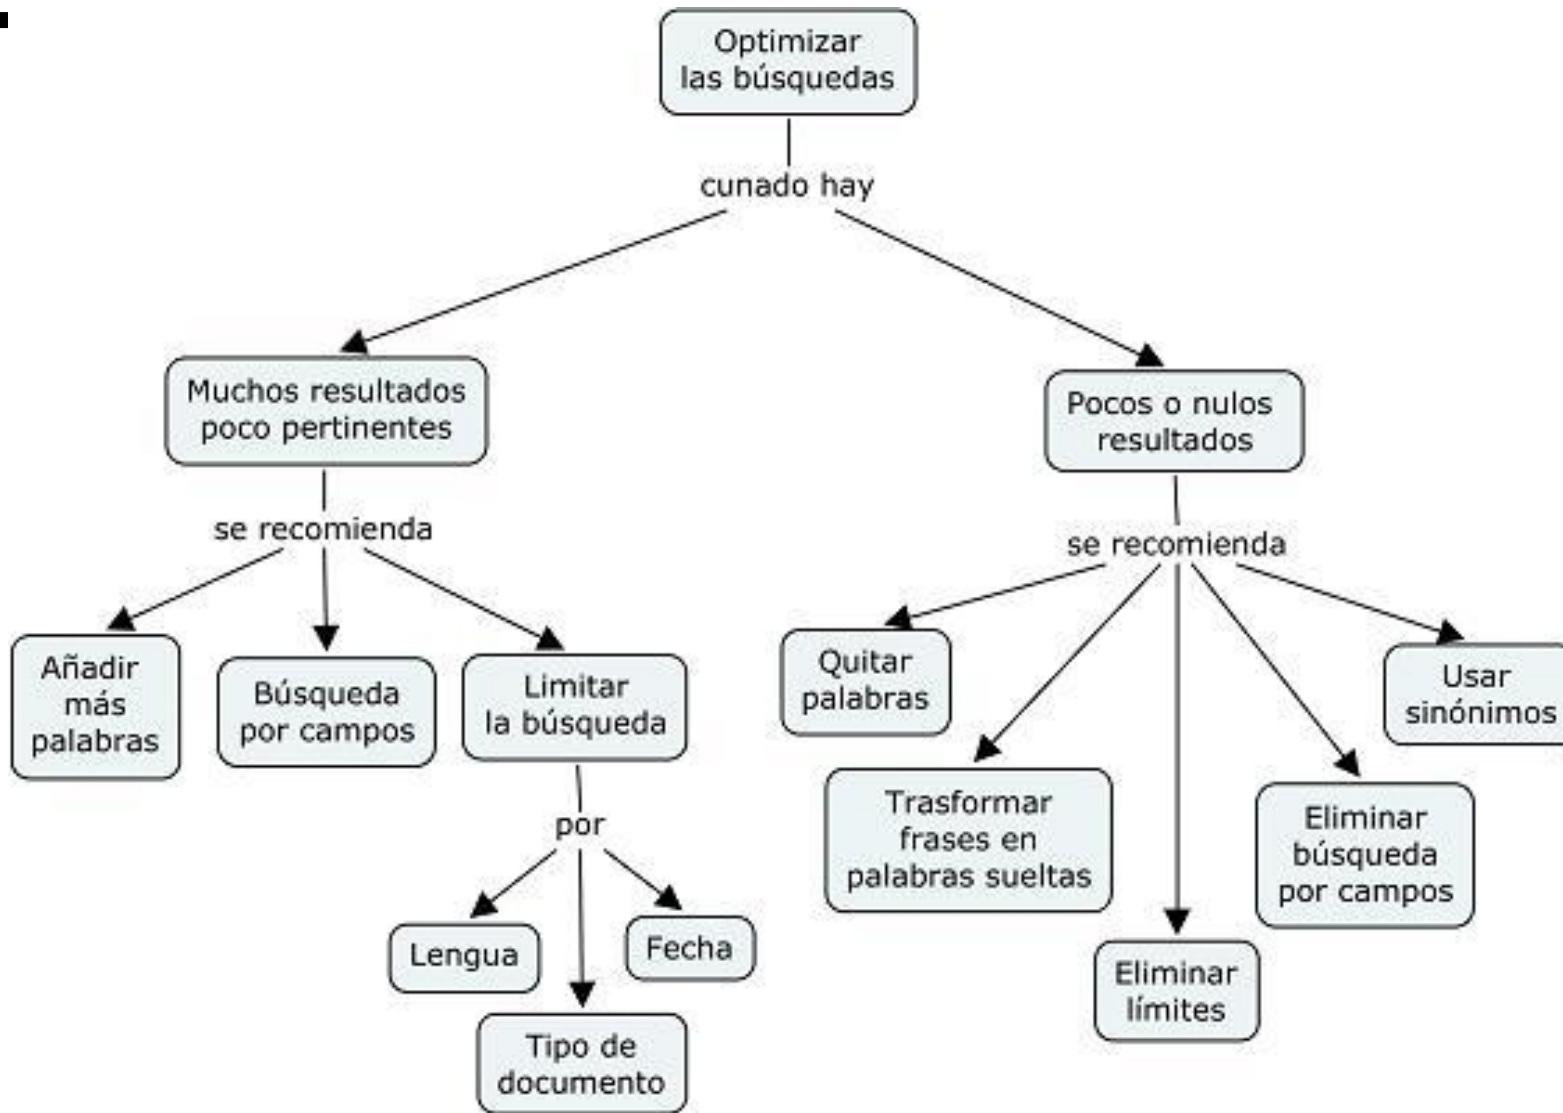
Optimizar las búsquedas

cunado hay

Muchos resultados poco pertinentes

Pocos o nulos resultados

se recomienda

Añadir más palabras

Búsqueda por campos

Limitar la búsqueda

por

Lengua

Fecha

Tipo de documento

se recomienda

Quitar palabras

Usar sinónimos

Trasformar frases en palabras sueltas

Eliminar búsqueda por campos

Eliminar límites